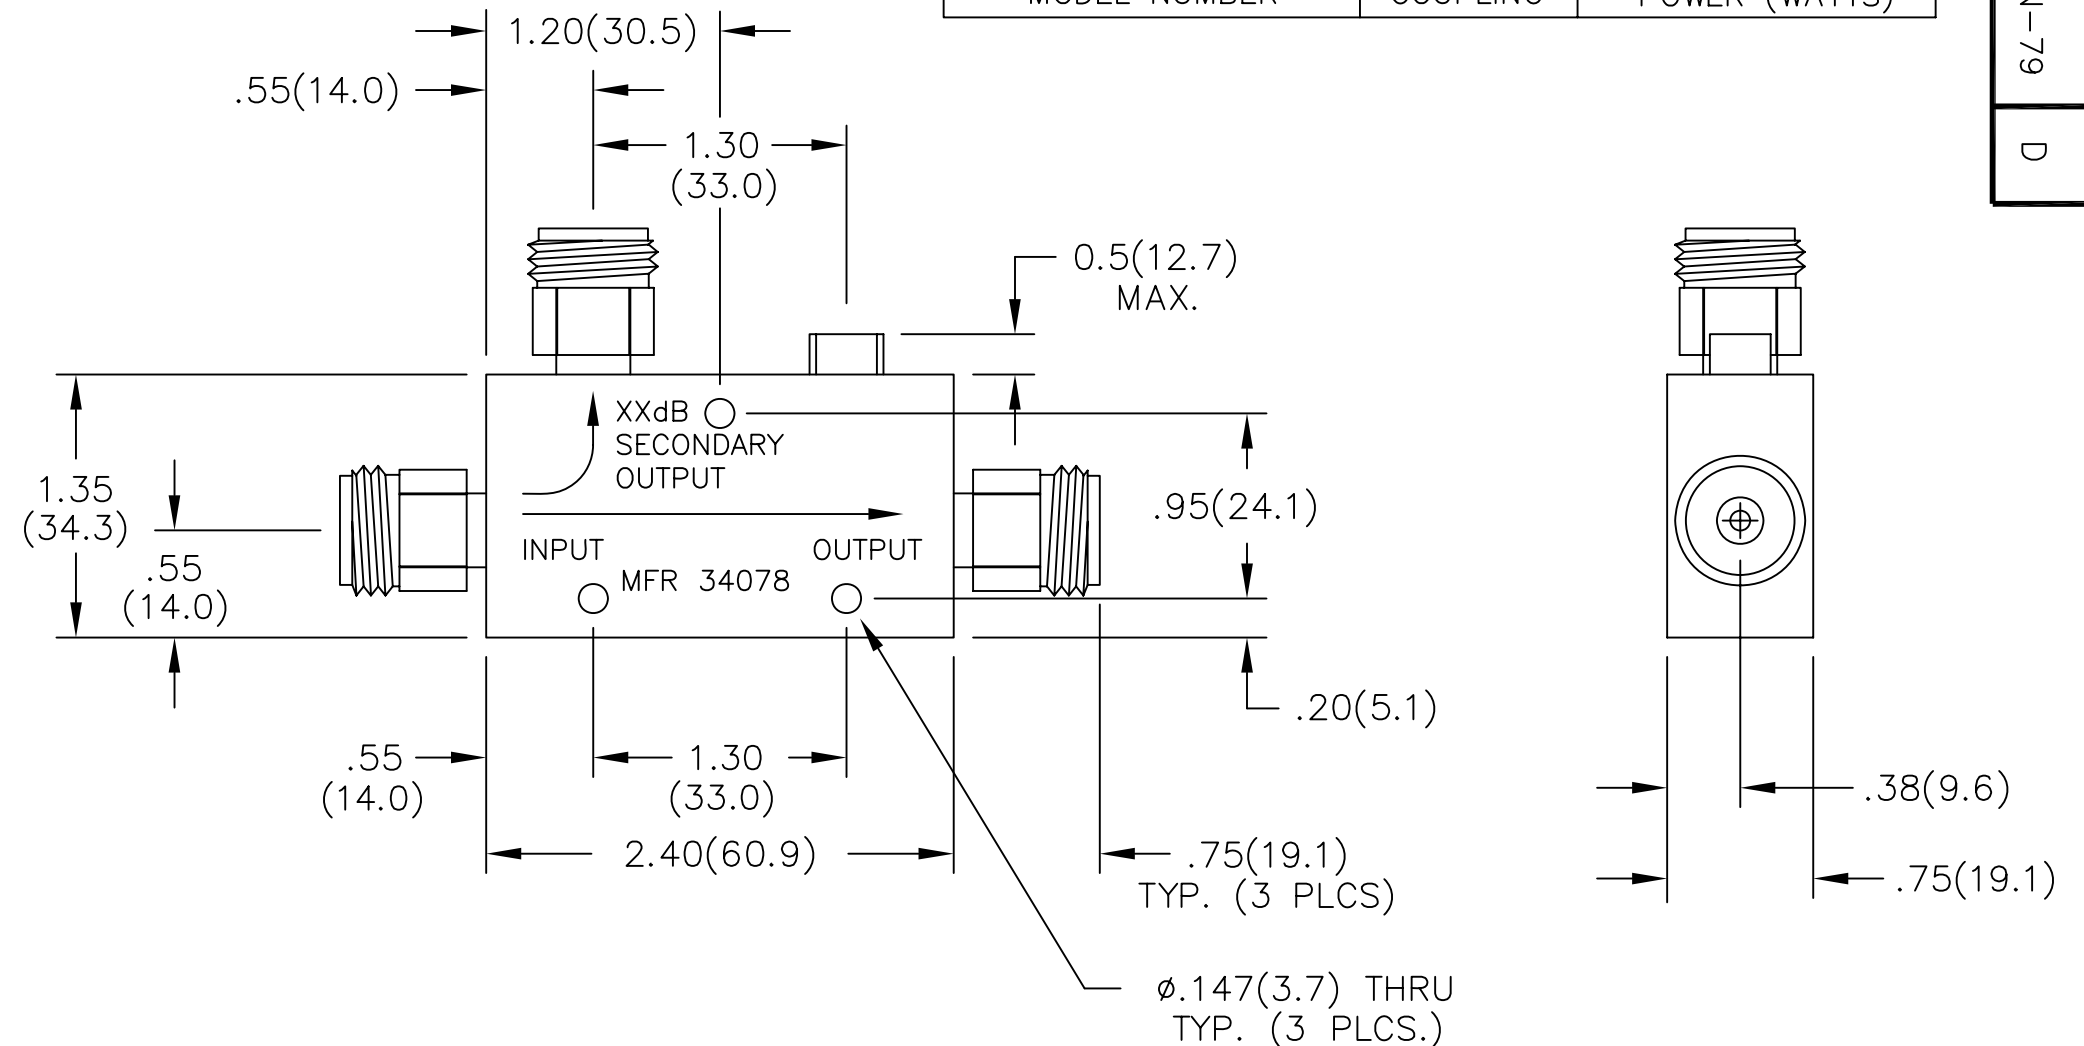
| MODEL NUMBER | COUPLING | POWER (WATTS) |
|---|---|---|

N-79

D

1.20(30.5)

.55(14.0)

1.30
(33.0)

0.5(12.7)
MAX.

XXdB
SECONDARY
OUTPUT

1.35
(34.3)

.55
(14.0)

INPUT

MFR 34078

OUTPUT

.95(24.1)

.20(5.1)

.55
(14.0)

1.30
(33.0)

2.40(60.9)

.75(19.1)
TYP. (3 PLCS)

$\phi$.147(3.7) THRU
TYP. (3 PLCS.)

.38(9.6)

.75(19.1)